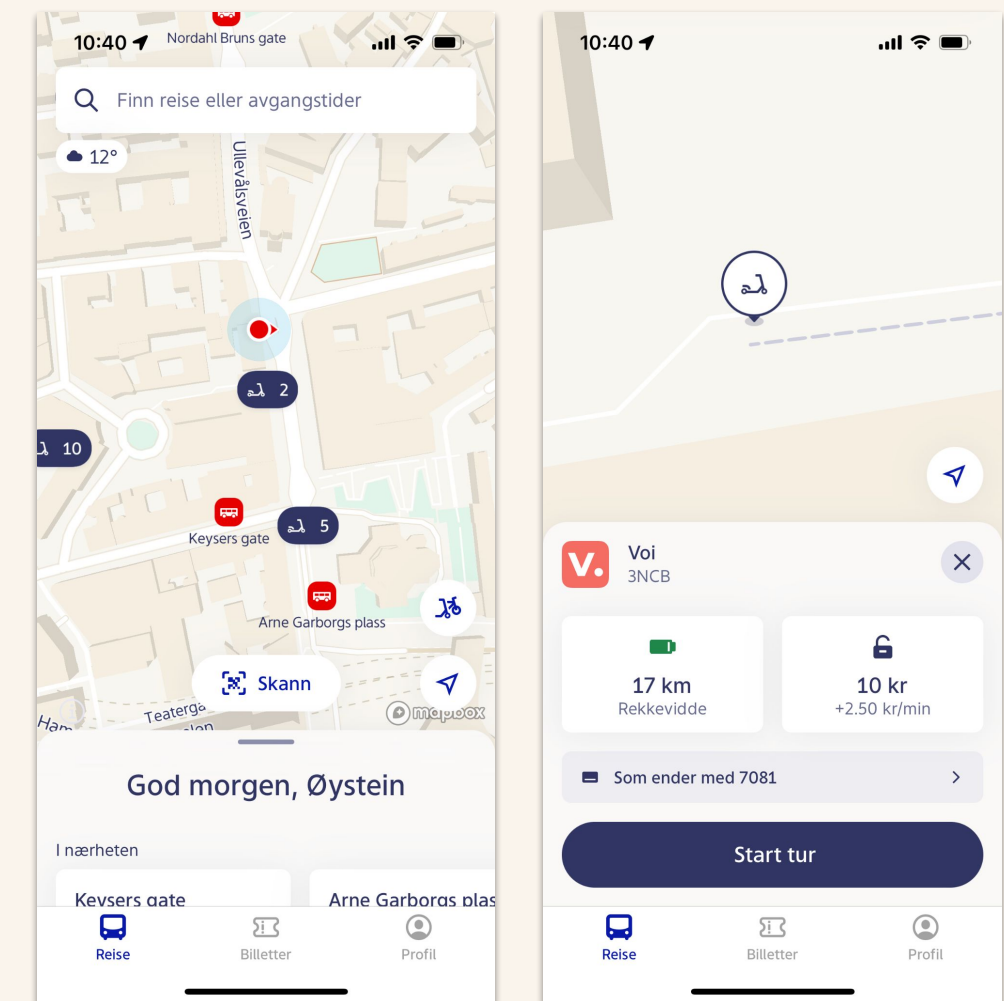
10:40
Nordahl Bruns gate
Finn reise eller avgangstider
12°
Ullevålsveien
2
10
5
Keysers gate
Arne Garborgs plass
Skann
Teaterga
Ham
mapbox
God morgen, Øystein
I nærheten
Keysers gate
Arne Garborgs plas
Reise
Billetter
Profil

10:40
Voi
3NCB
17 km
Rekkevidde
10 kr
+2.50 kr/min
Som ender med 7081
Start tur
Reise
Billetter
Profil